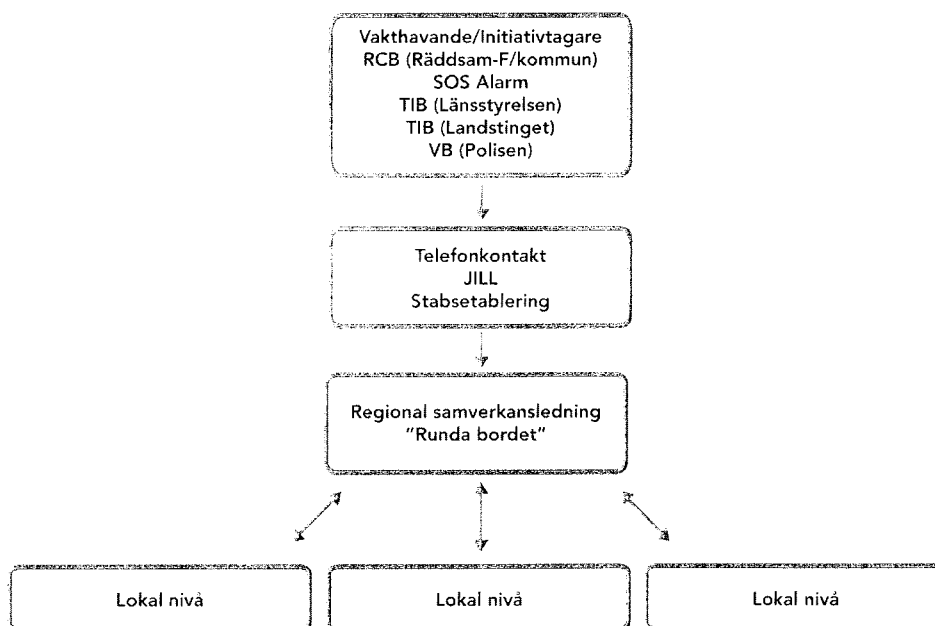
Vakthavande/Initiativtagare
RCB (Räddsam-F/kommun)
SOS Alarm
TIB (Länsstyrelsen)
TIB (Landstinget)
VB (Polisen)

Telefonkontakt
JILL
Stabsetablering

Regional samverkansledning
"Runda bordet"

Lokal nivå

Lokal nivå

Lokal nivå